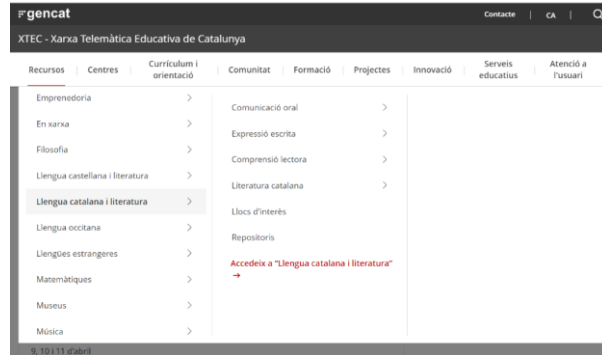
gencat

Contacte | CA |

XTEC - Xarxa Telemàtica Educativa de Catalunya

Recursos | Centres | Currículum i orientació | Comunitat | Formació | Projectes | Innovació | Serveis educatius | Atenció a l'usuari

Emprenedoria >

En xarxa >

Filosofia >

Llengua castellana i literatura >

Llengua catalana i literatura >

Llengua occitana >

Llengües estrangeres >

Matemàtiques >

Museus >

Música >

Comunicació oral >

Expressió escrita >

Comprensió lectora >

Literatura catalana >

Llocs d'interès

Repositoris

Accedeix a "Llengua catalana i literatura" →

9, 10 i 11 d'abril